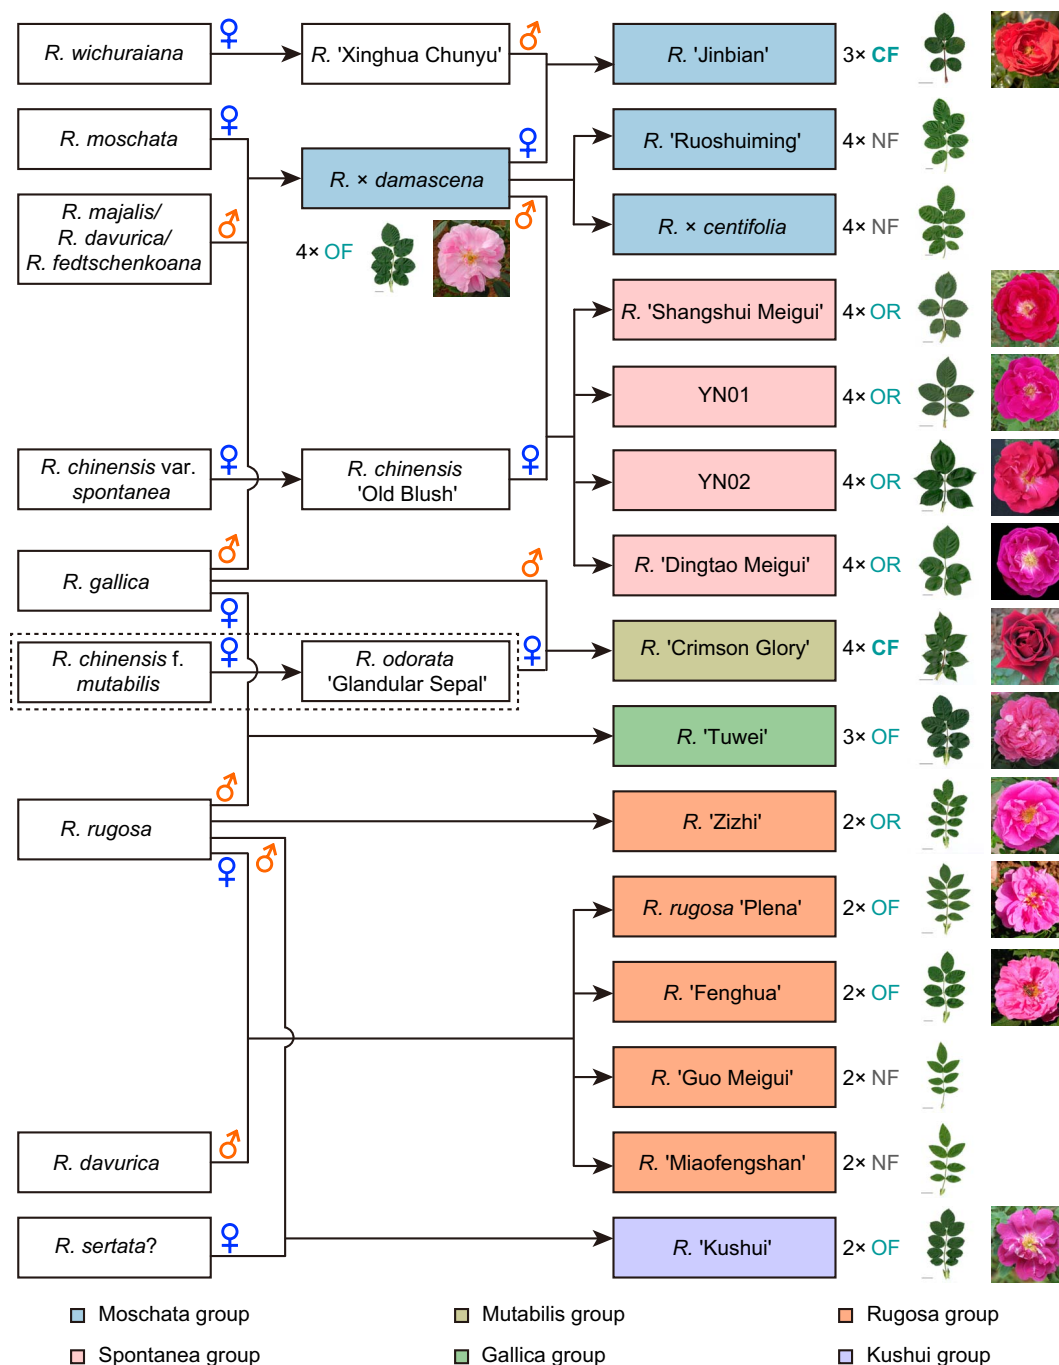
R. wichuraiana ♀
R. 'Xinghua Chunyu' ♂
R. 'Jinbian' 3× CF

R. moschata ♀
♀
R. 'Ruoshuiming' 4× NF

R. × damascena
R. × centifolia 4× NF

R. majalis/ R. davurica/ R. fedtschenkoana ♂
♂
4× OF

R. 'Shangshui Meigui' 4× OR
YN01 4× OR
YN02 4× OR
R. 'Dingtao Meigui' 4× OR

R. chinensis var. spontanea ♀
R. chinensis 'Old Blush' ♀

♂
R. gallica ♂
♀
R. 'Crimson Glory' 4× CF
R. chinensis f. mutabilis ♀
R. odorata 'Glandular Sepal' ♀

R. 'Tuwei' 3× OF
♂
R. rugosa
R. 'Zizhi' 2× OR
♀ ♂
R. rugosa 'Plena' 2× OF
R. 'Fenghua' 2× OF
R. 'Guo Meigui' 2× NF
R. 'Miaofengshan' 2× NF

R. davurica ♂
R. sertata? ♀
R. 'Kushui' 2× OF

Moschata group
Mutabilis group
Rugosa group
Spontanea group
Gallica group
Kushui group